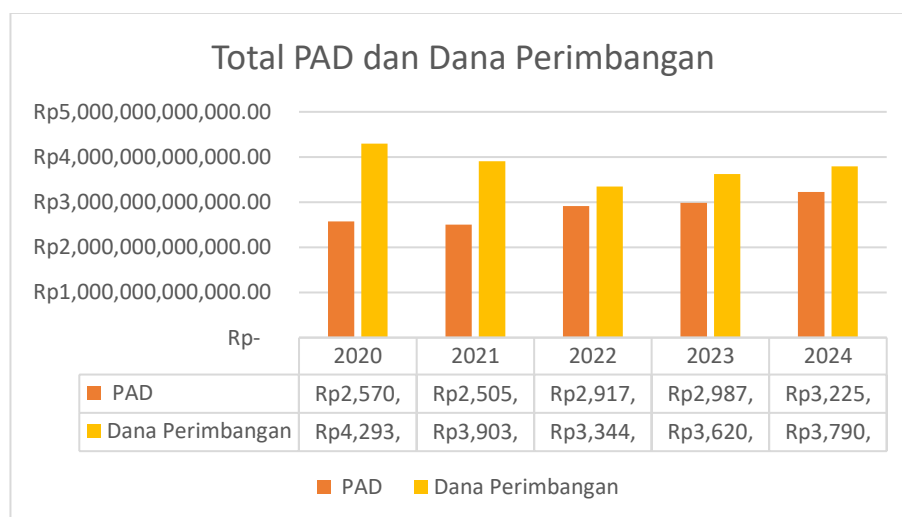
Total PAD dan Dana Perimbangan

Rp5,000,000,000,000.00
Rp4,000,000,000,000.00
Rp3,000,000,000,000.00
Rp2,000,000,000,000.00
Rp1,000,000,000,000.00
Rp-

| | 2020 | 2021 | 2022 | 2023 | 2024 |
|---|---|---|---|---|---|
| PAD | Rp2,570, | Rp2,505, | Rp2,917, | Rp2,987, | Rp3,225, |
| Dana Perimbangan | Rp4,293, | Rp3,903, | Rp3,344, | Rp3,620, | Rp3,790, |

PAD Dana Perimbangan